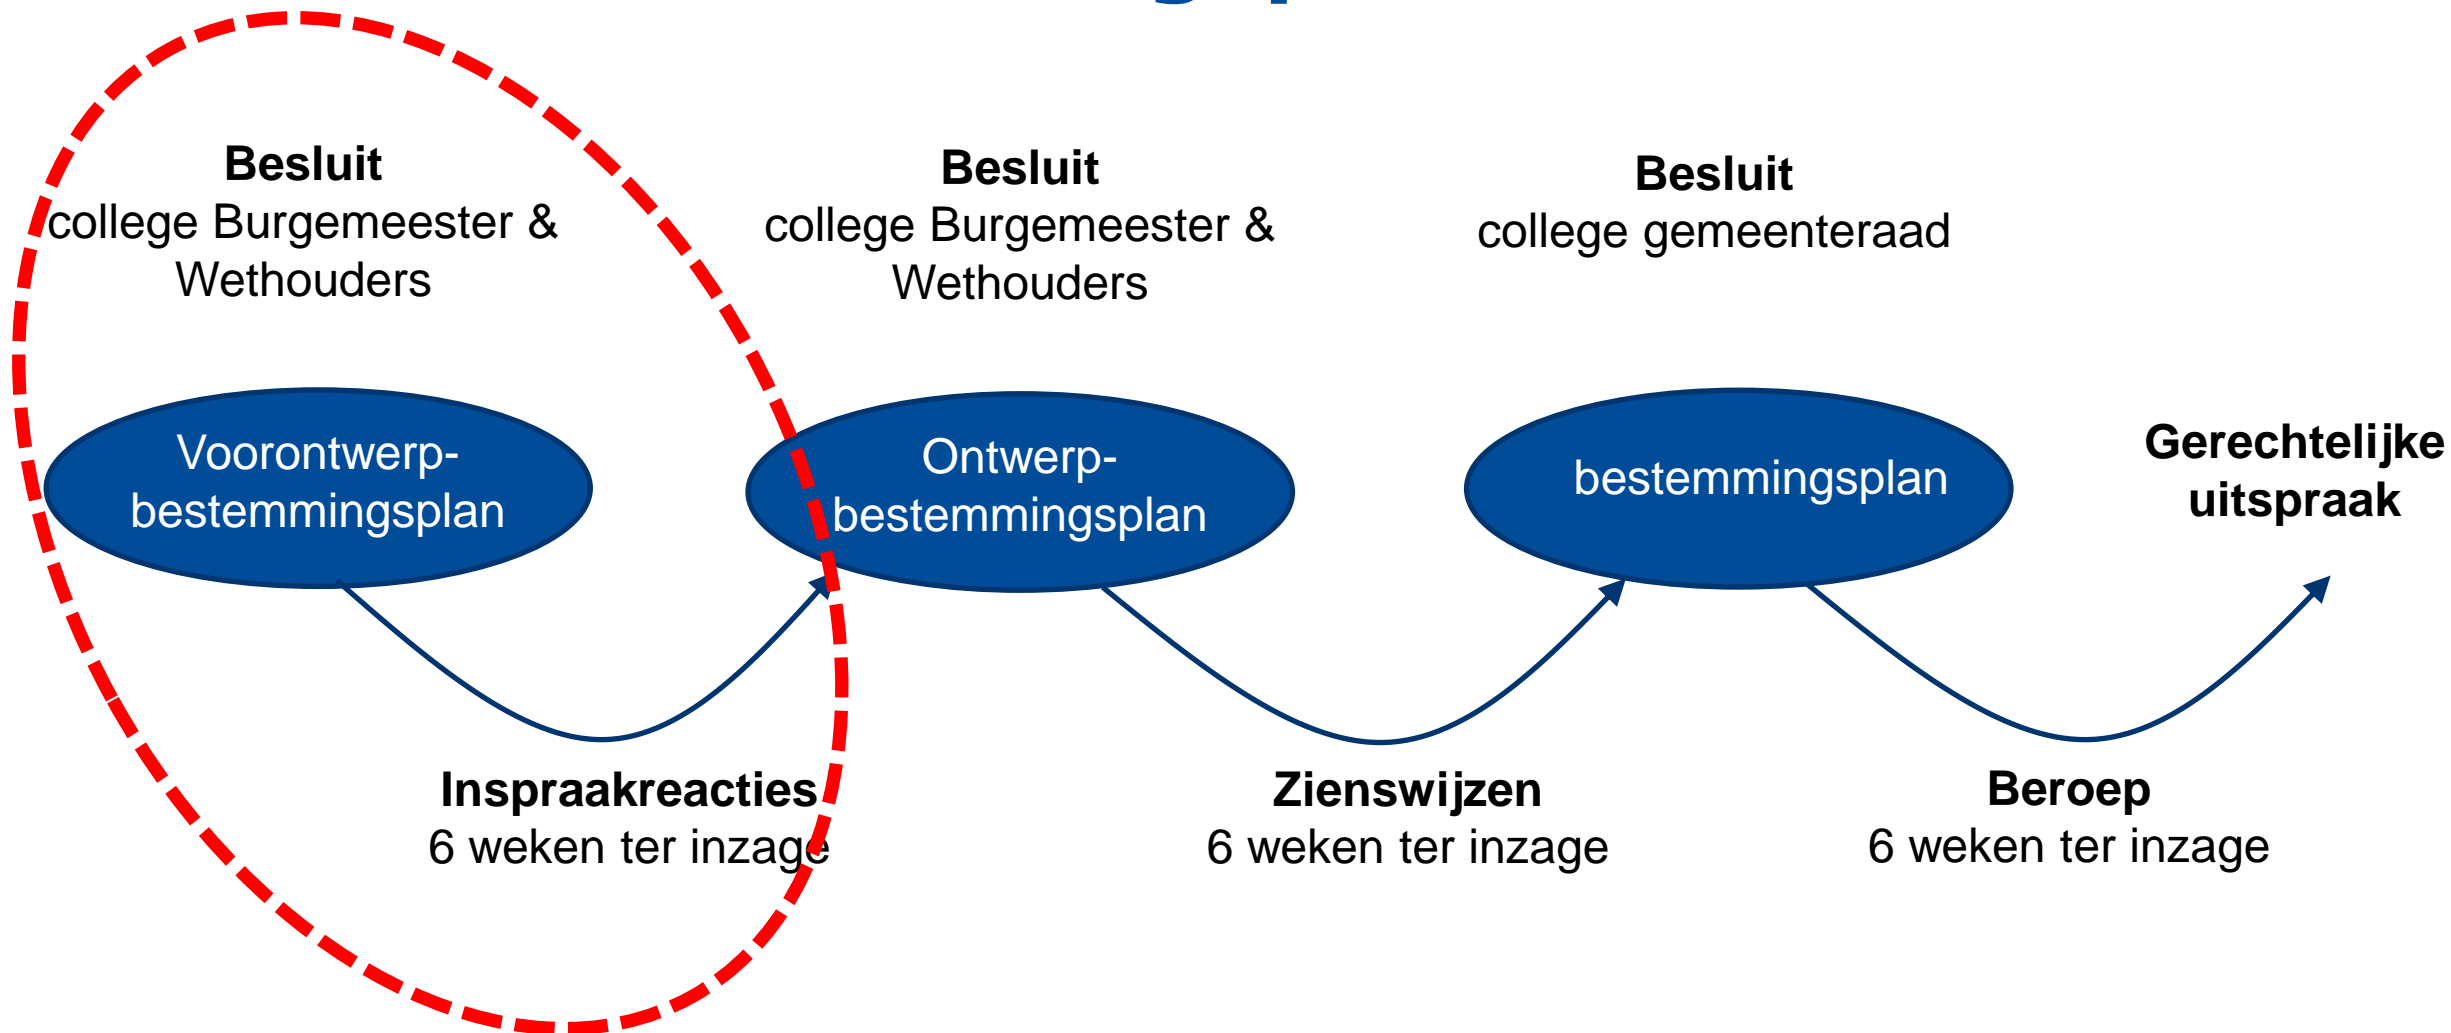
**Besluit**
college Burgemeester & Wethouders

**Besluit**
college Burgemeester & Wethouders

**Besluit**
college gemeenteraad

Voorontwerp-bestemmingsplan

Ontwerp-bestemmingsplan

bestemmingsplan

**Gerechtelijke uitspraak**

**Inspraakreacties**
6 weken ter inzage

**Zienswijzen**
6 weken ter inzage

**Beroep**
6 weken ter inzage